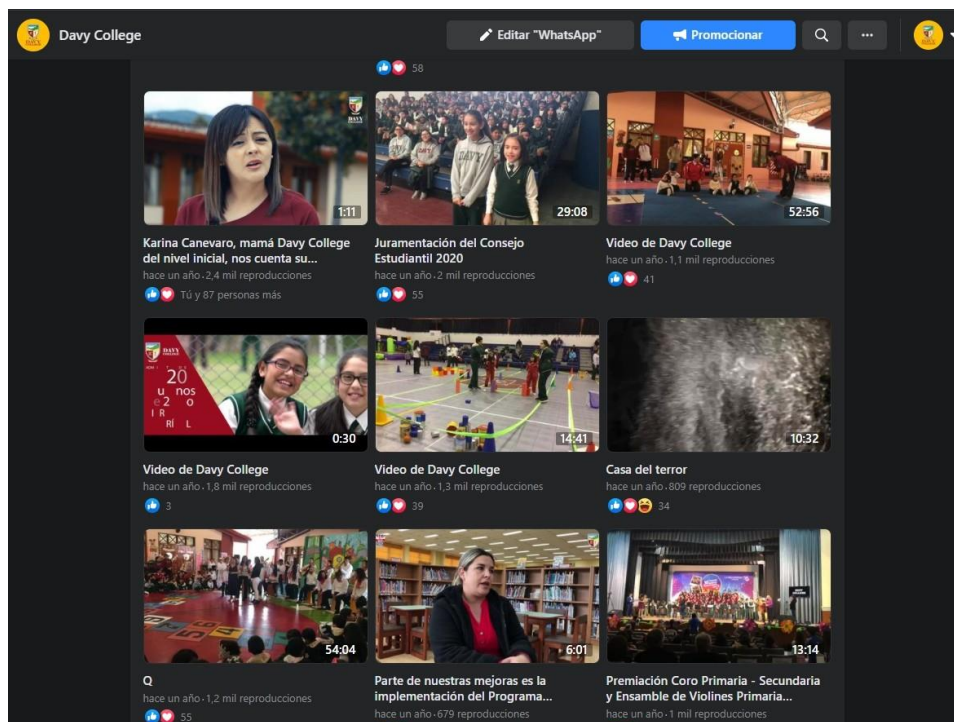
Davy College

Editar "WhatsApp"

Promocionar

58

1:11

Karina Canevaro, mamá Davy College del nivel inicial, nos cuenta su...

hace un año · 2,4 mil reproducciones

Tú y 87 personas más

29:08

Juramentación del Consejo Estudiantil 2020

hace un año · 2 mil reproducciones

55

52:56

Video de Davy College

hace un año · 1,1 mil reproducciones

41

0:30

Video de Davy College

hace un año · 1,8 mil reproducciones

3

14:41

Video de Davy College

hace un año · 1,3 mil reproducciones

39

10:32

Casa del terror

hace un año · 809 reproducciones

34

54:04

Q

hace un año · 1,2 mil reproducciones

55

6:01

Parte de nuestras mejoras es la implementación del Programa...

hace un año · 679 reproducciones

13:14

Premiación Coro Primaria - Secundaria y Ensamble de Violines Primaria...

hace un año · 1 mil reproducciones